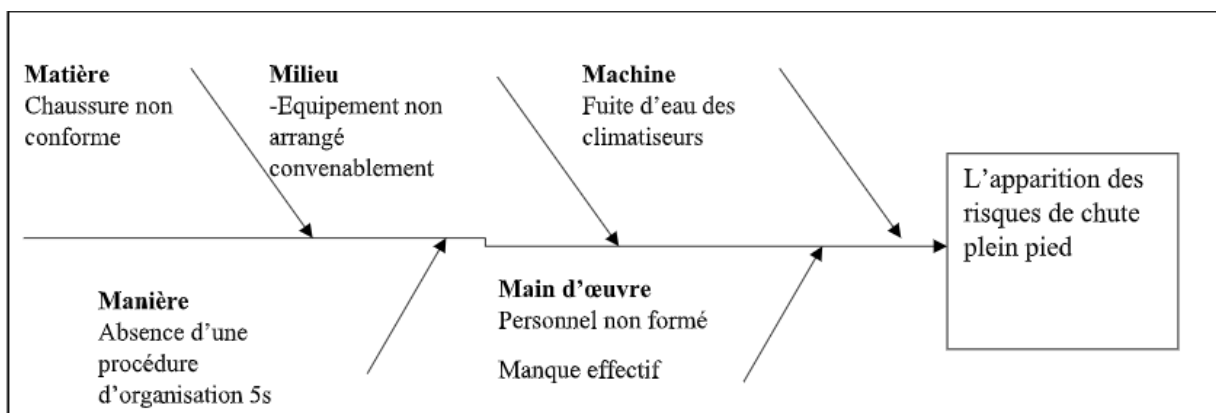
**Matière**
Chaussure non conforme

**Milieu**
-Equipement non arrangé convenablement

**Machine**
Fuite d'eau des climatiseurs

L'apparition des risques de chute plein pied

**Manière**
Absence d'une procédure d'organisation 5s

**Main d'œuvre**
Personnel non formé

Manque effectif